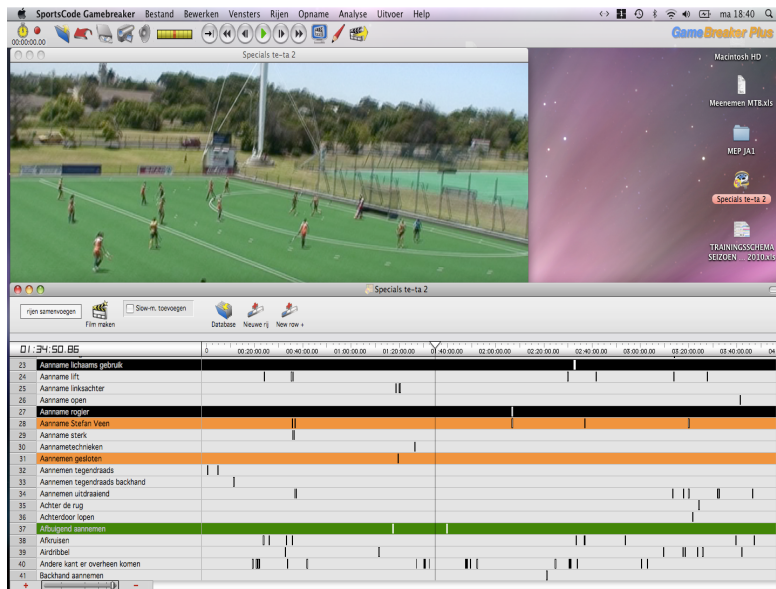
SportsCode Gamebreaker Bestand Bewerken Vensters Rijen Opname Analyse Uitvoer Help

ma 18:40

00:00:00.00

GameBreaker Plus

Specials te-ta 2

Macintosh HD

Meenemen MTB.xls

MEP JA1

Specials te-ta 2

TRAININGSSCHEMA SEIZOEN 2010.xls

Specials te-ta 2

rijen samenvoegen

Film maken

Slow-m. toevoegen

Database

Nieuwe rij

New row +

01:34:50.86

0

00:20:00.00

00:40:00.00

01:00:00.00

01:20:00.00

01:40:00.00

02:00:00.00

02:20:00.00

02:40:00.00

03:00:00.00

03:20:00.00

03:40:00.00

04

| | |
|---|---|
| 23 | Aanname lichaams gebruik |
| 24 | Aanname lift |
| 25 | Aanname linksachter |
| 26 | Aanname open |
| 27 | Aanname rogier |
| 28 | Aanname Stefan Veen |
| 29 | Aanname sterk |
| 30 | Aannametechnieken |
| 31 | Aannemen gesloten |
| 32 | Aannemen tegendraads |
| 33 | Aannemen tegendraads backhand |
| 34 | Aannemen uitdraaiend |
| 35 | Achter de rug |
| 36 | Achterdoor lopen |
| 37 | Afbuigend aannemen |
| 38 | Afkruisen |
| 39 | Airdribbel |
| 40 | Andere kant er overheen komen |
| 41 | Backhand aannemen |

+

-